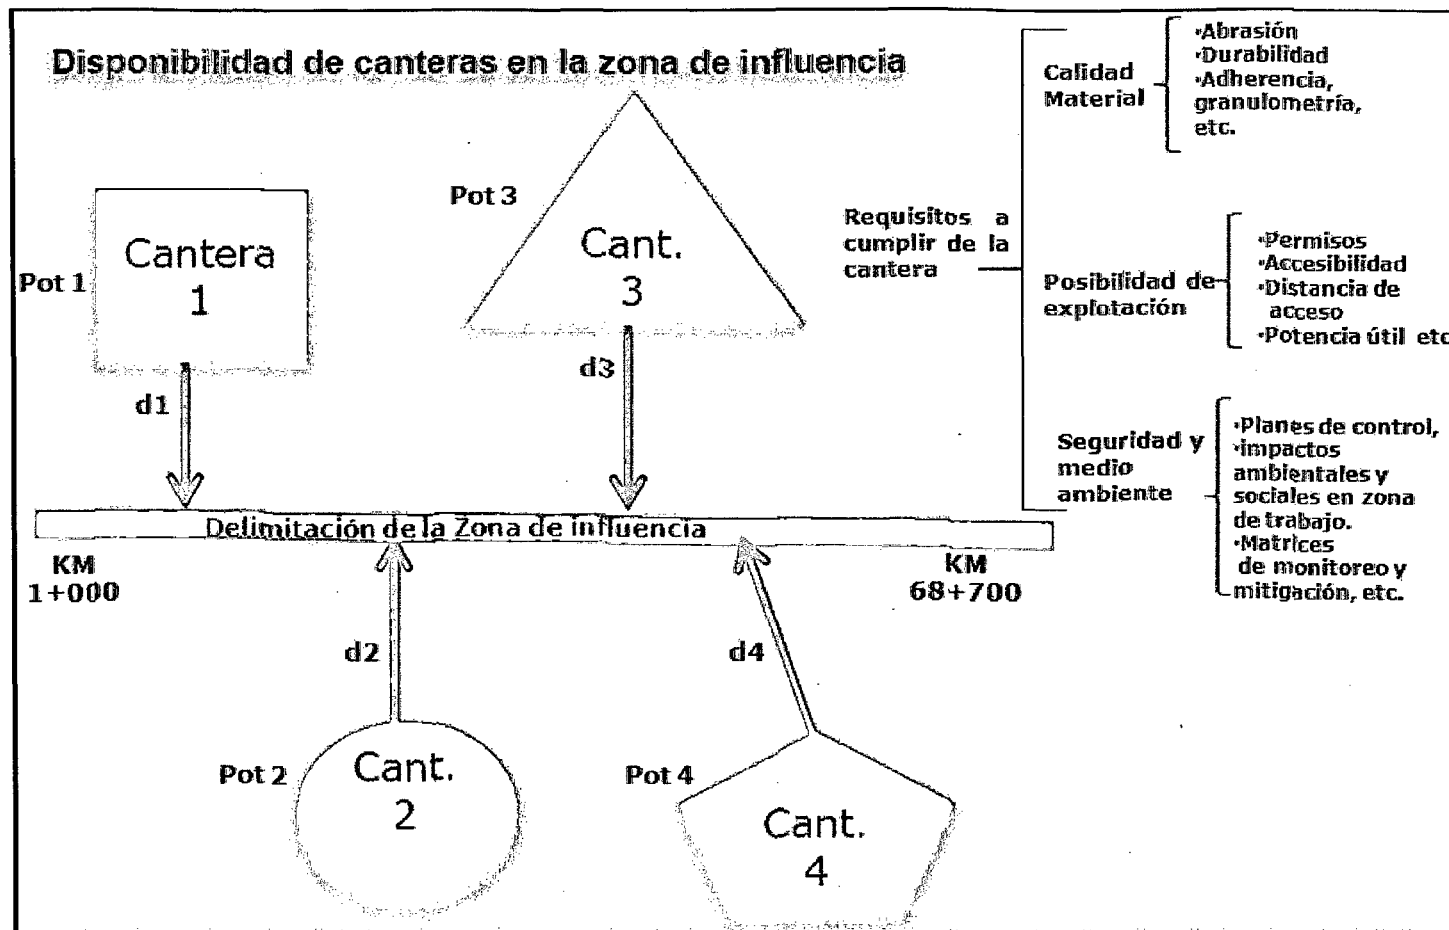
Disponibilidad de canteras en la zona de influencia

Pot 1
Cantera 1

Pot 3
Cant. 3

d1

d3

Delimitación de la Zona de influencia

KM 1+000

KM 68+700

d2

d4

Pot 2
Cant. 2

Pot 4
Cant. 4

Requisitos a cumplir de la cantera

Calidad Material
·Abrasión
·Durabilidad
·Adherencia, granulometría, etc.

Posibilidad de explotación
·Permisos
·Accesibilidad
·Distancia de acceso
·Potencia útil etc

Seguridad y medio ambiente
·Planes de control,
·impactos ambientales y sociales en zona de trabajo.
·Matrices de monitoreo y mitigación, etc.